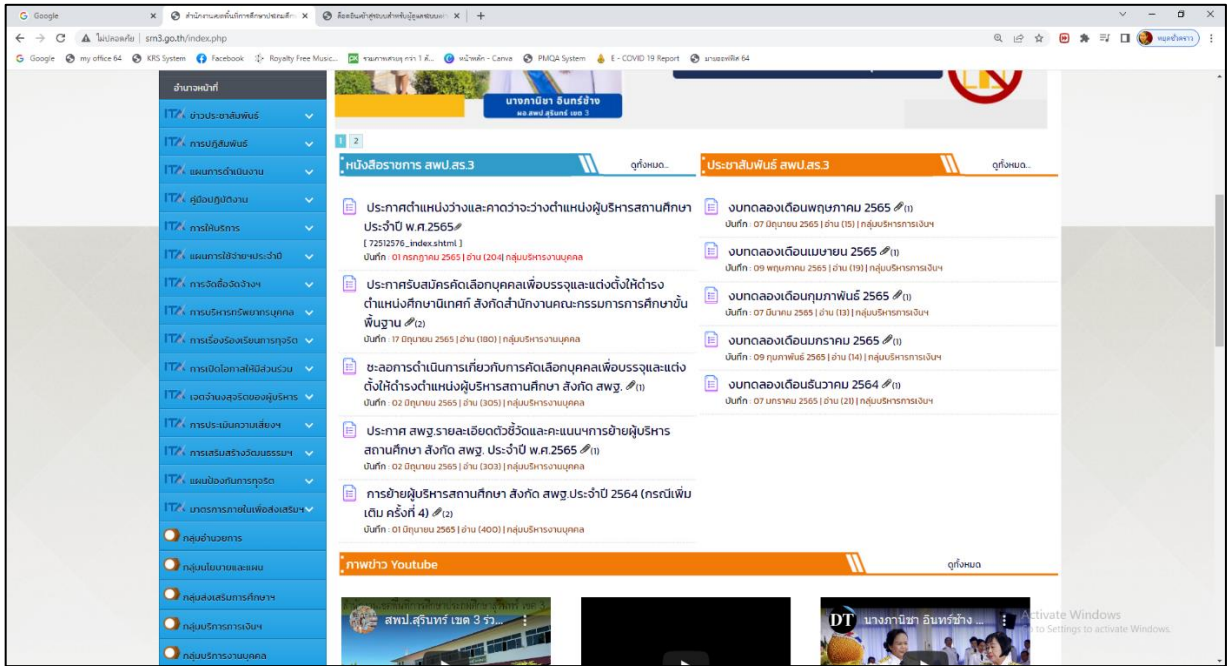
G Google | สำนักงานเขตพื้นที่การศึกษาประถมศึ | ล็อกอินเข้าสู่ระบบสำหรับผู้ดูแลระบบ | +

ไม่ปลอดภัย | sm3.go.th/index.php

Google | my office 64 | KRS System | Facebook | Royalty Free Music... | รวมภาพเครน... | หน้าหลัก - Canva | PMQA System | E - COVID 19 Report | มาตรฐาน 64

อำนาจหน้าที่

ข่าวประชาสัมพันธ์
การปฏิสัมพันธ์
แผนการดำเนินงาน
คู่มือปฏิบัติงาน
การให้บริการ
แผนการใช้จ่ายประจำปี
การจัดซื้อจัดจ้างฯ
การบริหารทรัพยากรบุคคล
การเรื่องร้องเรียนการทุจริต
การเปิดโอกาสให้มีส่วนร่วม
เจตจำนงสุจริตของผู้บริหาร
การประเมินความเสี่ยงฯ
การเสริมสร้างวัฒนธรรมฯ
แผนป้องกันการทุจริต
มาตรการภายในเพื่อส่งเสริมฯ
กลุ่มอำนวยการ
กลุ่มนโยบายและแผน
กลุ่มส่งเสริมการศึกษาฯ
กลุ่มบริหารการเงินฯ
กลุ่มบริหารงานบุคคล

นางกานิษา อินทร์ช้าง
ผอ.สพป.สุรินทร์ เขต 3

1 2

หนังสือราชการ สพป.สร.3 ดูทั้งหมด..

ประกาศตำแหน่งว่างและคาดว่าจะว่างตำแหน่งผู้บริหารสถานศึกษา ประจำปี พ.ศ.2565
[ 72512576_index.shtml ]
บันทึก : 01 กรกฎาคม 2565 | อ่าน (204) | กลุ่มบริหารงานบุคคล

ประกาศรับสมัครคัดเลือกบุคคลเพื่อบรรจุและแต่งตั้งให้ดำรงตำแหน่งศึกษานิเทศก์ สังกัดสำนักงานคณะกรรมการการศึกษาขั้นพื้นฐาน (2)
บันทึก : 17 มิถุนายน 2565 | อ่าน (180) | กลุ่มบริหารงานบุคคล

ชะลอการดำเนินการเกี่ยวกับการคัดเลือกบุคคลเพื่อบรรจุและแต่งตั้งให้ดำรงตำแหน่งผู้บริหารสถานศึกษา สังกัด สพฐ. (1)
บันทึก : 02 มิถุนายน 2565 | อ่าน (305) | กลุ่มบริหารงานบุคคล

ประกาศ สพฐ.รายละเอียดตัวชี้วัดและคะแนนฯการย้ายผู้บริหารสถานศึกษา สังกัด สพฐ. ประจำปี พ.ศ.2565 (1)
บันทึก : 02 มิถุนายน 2565 | อ่าน (303) | กลุ่มบริหารงานบุคคล

การย้ายผู้บริหารสถานศึกษา สังกัด สพฐ.ประจำปี 2564 (กรณีเพิ่มเติม ครั้งที่ 4) (2)
บันทึก : 01 มิถุนายน 2565 | อ่าน (400) | กลุ่มบริหารงานบุคคล

ประชาสัมพันธ์ สพป.สร.3 ดูทั้งหมด..

งบทดลองเดือนพฤษภาคม 2565 (1)
บันทึก : 07 มิถุนายน 2565 | อ่าน (15) | กลุ่มบริหารการเงินฯ

งบทดลองเดือนเมษายน 2565 (1)
บันทึก : 09 พฤษภาคม 2565 | อ่าน (19) | กลุ่มบริหารการเงินฯ

งบทดลองเดือนกุมภาพันธ์ 2565 (1)
บันทึก : 07 มีนาคม 2565 | อ่าน (13) | กลุ่มบริหารการเงินฯ

งบทดลองเดือนมกราคม 2565 (1)
บันทึก : 09 กุมภาพันธ์ 2565 | อ่าน (14) | กลุ่มบริหารการเงินฯ

งบทดลองเดือนธันวาคม 2564 (1)
บันทึก : 07 มกราคม 2565 | อ่าน (21) | กลุ่มบริหารการเงินฯ

ภาพข่าว Youtube ดูทั้งหมด

สพป.สุรินทร์ เขต 3 รว...
DT นางกานิษา อินทร์ช้าง ...

Activate Windows
Go to Settings to activate Windows.